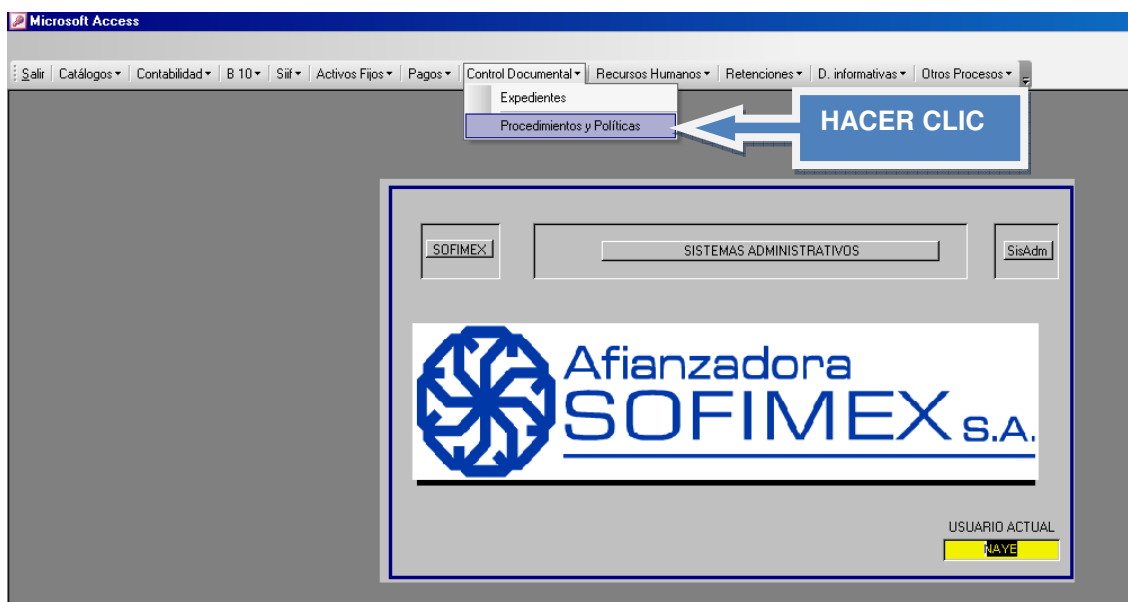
Microsoft Access

Salir | Catálogos ▾ | Contabilidad ▾ | B 10 ▾ | Siif ▾ | Activos Fijos ▾ | Pagos ▾ | Control Documental ▾ | Recursos Humanos ▾ | Retenciones ▾ | D. informativas ▾ | Otros Procesos ▾

Expedientes

Procedimientos y Políticas

HACER CLIC

SOFIMEX

SISTEMAS ADMINISTRATIVOS

SisAdm

Afianzadora SOFIMEX S.A.

USUARIO ACTUAL

NAYE